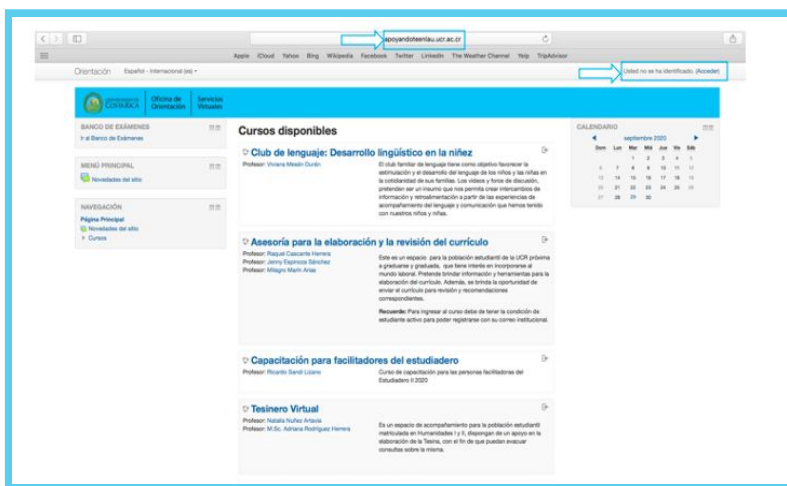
apoyandoteenlau.ucr.ac.cr

Apple iCloud Yahoo Bing Wikipedia Facebook Twitter LinkedIn The Weather Channel Yelp TripAdvisor

Orientación Español - Internacional (es)

Usted no se ha identificado. (Acceder)

UNIVERSIDAD DE COSTA RICA Oficina de Orientación Servicios Virtuales

BANCO DE EXÁMENES
Ir al Banco de Exámenes

MENÚ PRINCIPAL
Novedades del sitio

NAVEGACIÓN
Página Principal
Novedades del sitio
Cursos

Cursos disponibles

Club de lenguaje: Desarrollo lingüístico en la niñez
Profesor: Viviana Mesén Durán
El club familiar de lenguaje tiene como objetivo favorecer la estimulación y el desarrollo del lenguaje de los niños y las niñas en la cotidianidad de sus familias. Los videos y foros de discusión, pretenden ser un insumo que nos permita crear intercambios de información y retroalimentación a partir de las experiencias de acompañamiento del lenguaje y comunicación que hemos tenido con nuestros niños y niñas.

Asesoría para la elaboración y la revisión del currículo
Profesor: Raquel Cascante Herrera
Profesor: Jenny Espinoza Sánchez
Profesor: Milagro Marín Arias
Este es un espacio para la población estudiantil de la UCR próxima a graduarse y graduada, que tiene interés en incorporarse al mundo laboral. Pretende brindar información y herramientas para la elaboración del currículo. Además, se brinda la oportunidad de enviar el currículo para revisión y recomendaciones correspondientes.
Recuerde: Para ingresar al curso debe de tener la condición de estudiante activo para poder registrarse con su correo institucional.

Capacitación para facilitadores del estudiadero
Profesor: Ricardo Sandí Lizano
Curso de capacitación para las personas facilitadoras del Estudiadero II 2020

Tesinero Virtual
Profesor: Natalia Nuñez Artavia
Profesor: M.Sc. Adriana Rodríguez Herrera
Es un espacio de acompañamiento para la población estudiantil matriculada en Humanidades I y II, dispongan de un apoyo en la elaboración de la Tesina, con el fin de que puedan evacuar consultas sobre la misma.

CALENDARIO
septiembre 2020
| Dom | Lun | Mar | Mié | Jue | Vie | Sáb |
|---|---|---|---|---|---|---|
| | | 1 | 2 | 3 | 4 | 5 |
| 6 | 7 | 8 | 9 | 10 | 11 | 12 |
| 13 | 14 | 15 | 16 | 17 | 18 | 19 |
| 20 | 21 | 22 | 23 | 24 | 25 | 26 |
| 27 | 28 | 29 | 30 | | | |